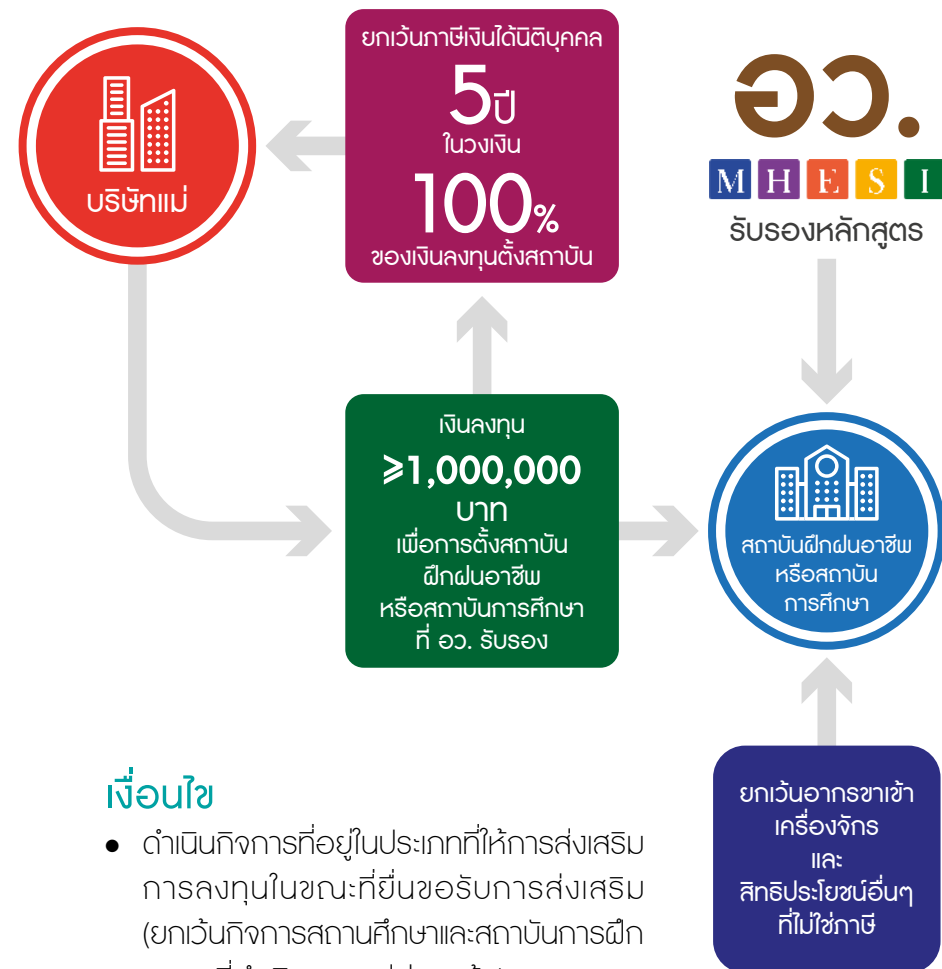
บริษัทแม่

ยกเว้นภาษีเงินได้นิติบุคคล
5ปี
ในวงเงิน
100%
ของเงินลงทุนตั้งสถาบัน

อว.
M H E S I
รับรองหลักสูตร

เงินลงทุน
≥1,000,000
บาท
เพื่อการตั้งสถาบัน
ฝึกฝนอาชีพ
หรือสถาบันการศึกษา
ที่ อว. รับรอง

สถาบันฝึกฝนอาชีพ
หรือสถาบัน
การศึกษา

เงื่อนไข

● ดำเนินกิจการที่อยู่ในประเภทที่ให้การส่งเสริมการลงทุนในขณะที่ยื่นขอรับการส่งเสริม (ยกเว้นกิจการสถานศึกษาและสถาบันการฝึก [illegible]

ยกเว้นอากรขาเข้า
เครื่องจักร
และ
สิทธิประโยชน์อื่นๆ
ที่ไม่ใช่ภาษี